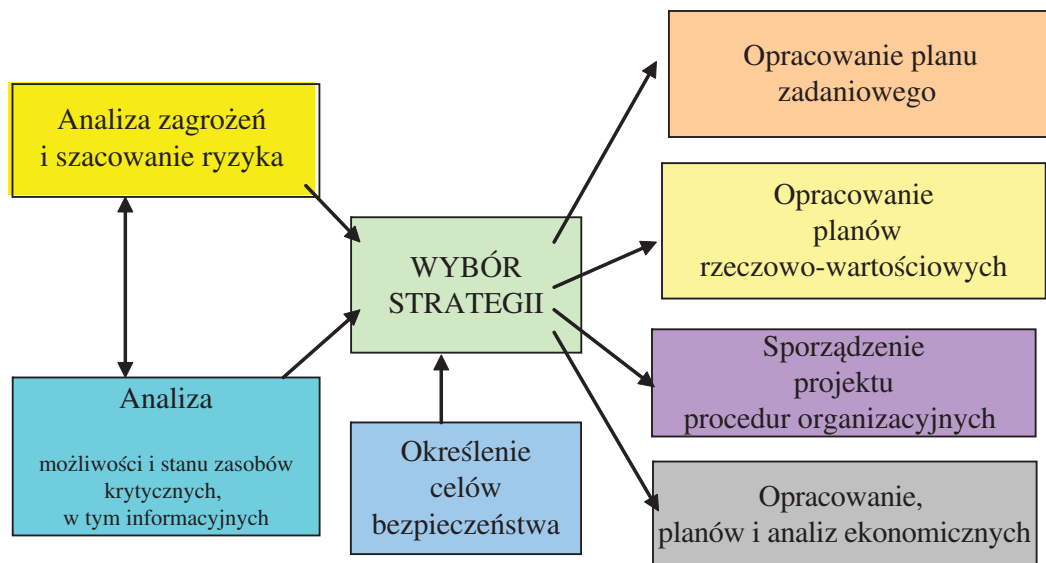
Analiza zagrożeń i szacowanie ryzyka

Analiza

możliwości i stanu zasobów krytycznych, w tym informacyjnych

WYBÓR STRATEGII

Określenie celów bezpieczeństwa

Opracowanie planu zadaniowego

Opracowanie planów rzeczowo-wartościowych

Sporządzenie projektu procedur organizacyjnych

Opracowanie, planów i analiz ekonomicznych